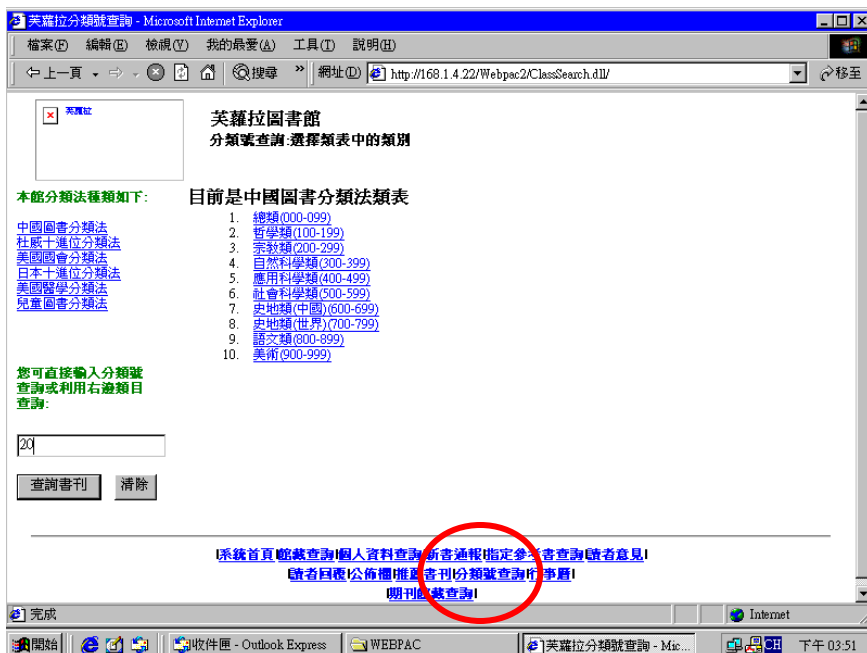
芙蘿拉分類號查詢 - Microsoft Internet Explorer

檔案(F) 編輯(E) 檢視(V) 我的最愛(A) 工具(T) 說明(H)

上一頁 搜尋 » 網址(D) http://168.1.4.22/Webpac2/ClassSearch.dll/ 移至

芙蘿拉

芙蘿拉圖書館
分類號查詢:選擇類表中的類別

本館分類法種類如下:

中國圖書分類法
杜威十進位分類法
美國國會分類法
日本十進位分類法
美國醫學分類法
兒童圖書分類法

目前是中國圖書分類法類表

1. 總類(000-099)
2. 哲學類(100-199)
3. 宗教類(200-299)
4. 自然科學類(300-399)
5. 應用科學類(400-499)
6. 社會科學類(500-599)
7. 史地類(中國)(600-699)
8. 史地類(世界)(700-799)
9. 語文類(800-899)
10. 美術(900-999)

您可直接輸入分類號查詢或利用右邊類目查詢:

20

查詢書刊 清除

|系統首頁|館藏查詢|個人資料查詢|新書通報|指定參考書查詢|讀者意見|
|讀者回覆|公佈欄|推薦書刊|分類號查詢|行事曆|
|期刊館藏查詢|

完成 Internet

開始 收件匣 - Outlook Express WEBPAC 芙蘿拉分類號查詢 - Mic... CH 下午 03:51